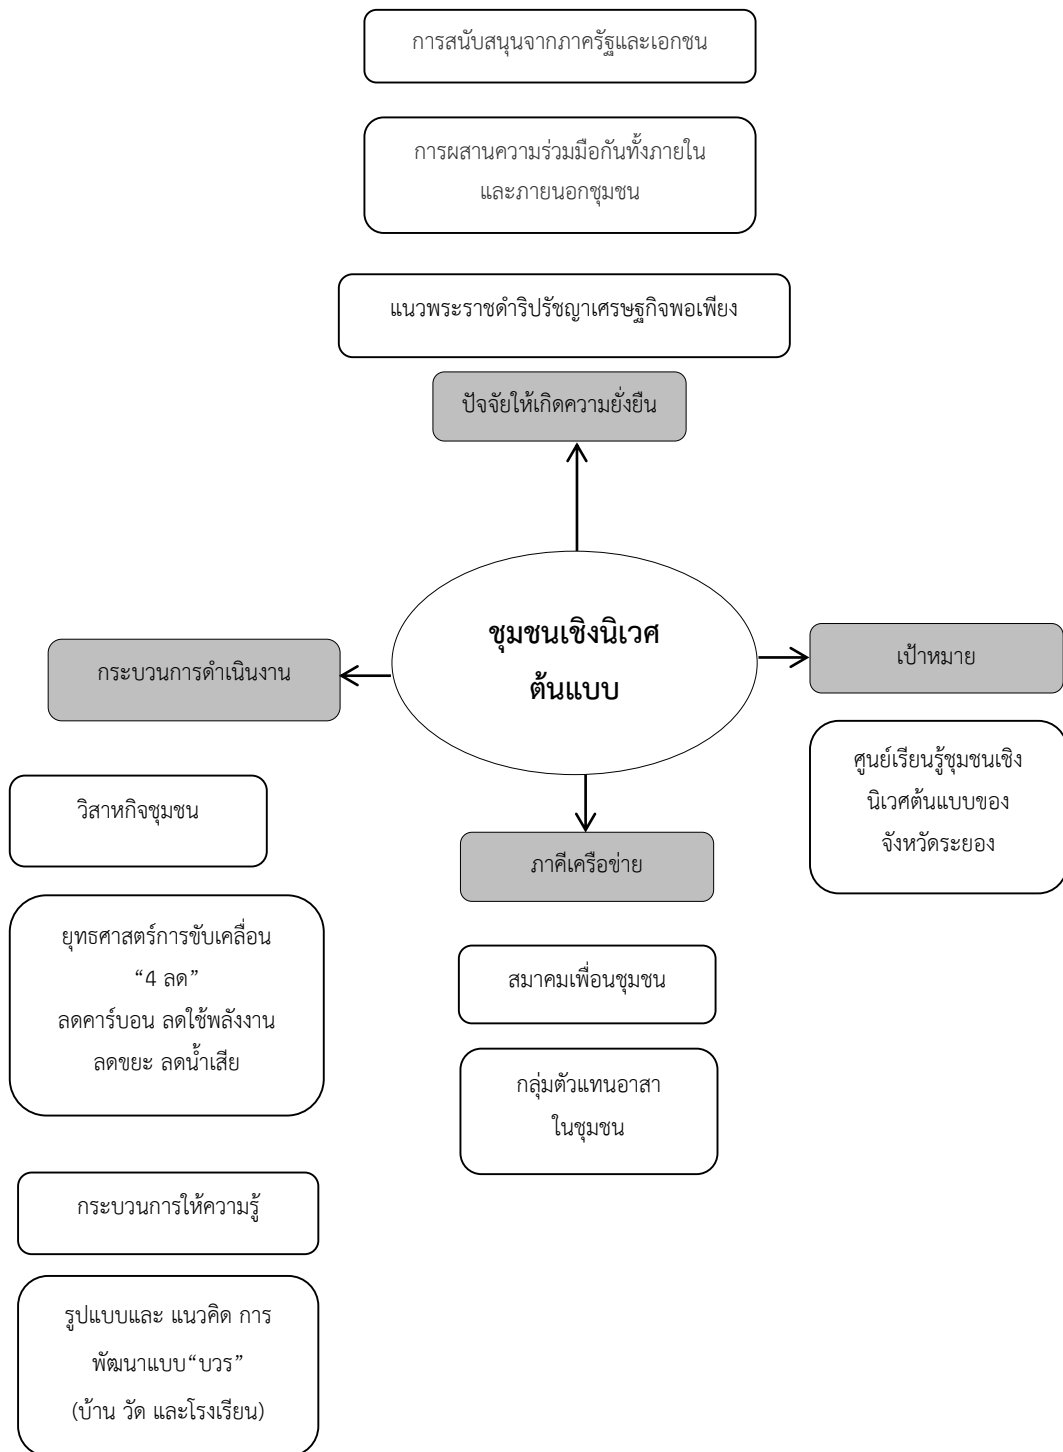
การสนับสนุนจากภาครัฐและเอกชน

การผสานความร่วมมือกันทั้งภายใน และภายนอกชุมชน

แนวพระราชดำริปรัชญาเศรษฐกิจพอเพียง

ปัจจัยให้เกิดความยั่งยืน

ชุมชนเชิงนิเวศ ต้นแบบ

กระบวนการดำเนินงาน

เป้าหมาย

ศูนย์เรียนรู้ชุมชนเชิงนิเวศต้นแบบของจังหวัดระยอง

วิสาหกิจชุมชน

ภาคีเครือข่าย

ยุทธศาสตร์การขับเคลื่อน "4 ลด" ลดคาร์บอน ลดใช้พลังงาน ลดขยะ ลดน้ำเสีย

สมาคมเพื่อนชุมชน

กลุ่มตัวแทนอาสา ในชุมชน

กระบวนการให้ความรู้

รูปแบบและ แนวคิด การพัฒนาแบบ"บวร" (บ้าน วัด และโรงเรียน)